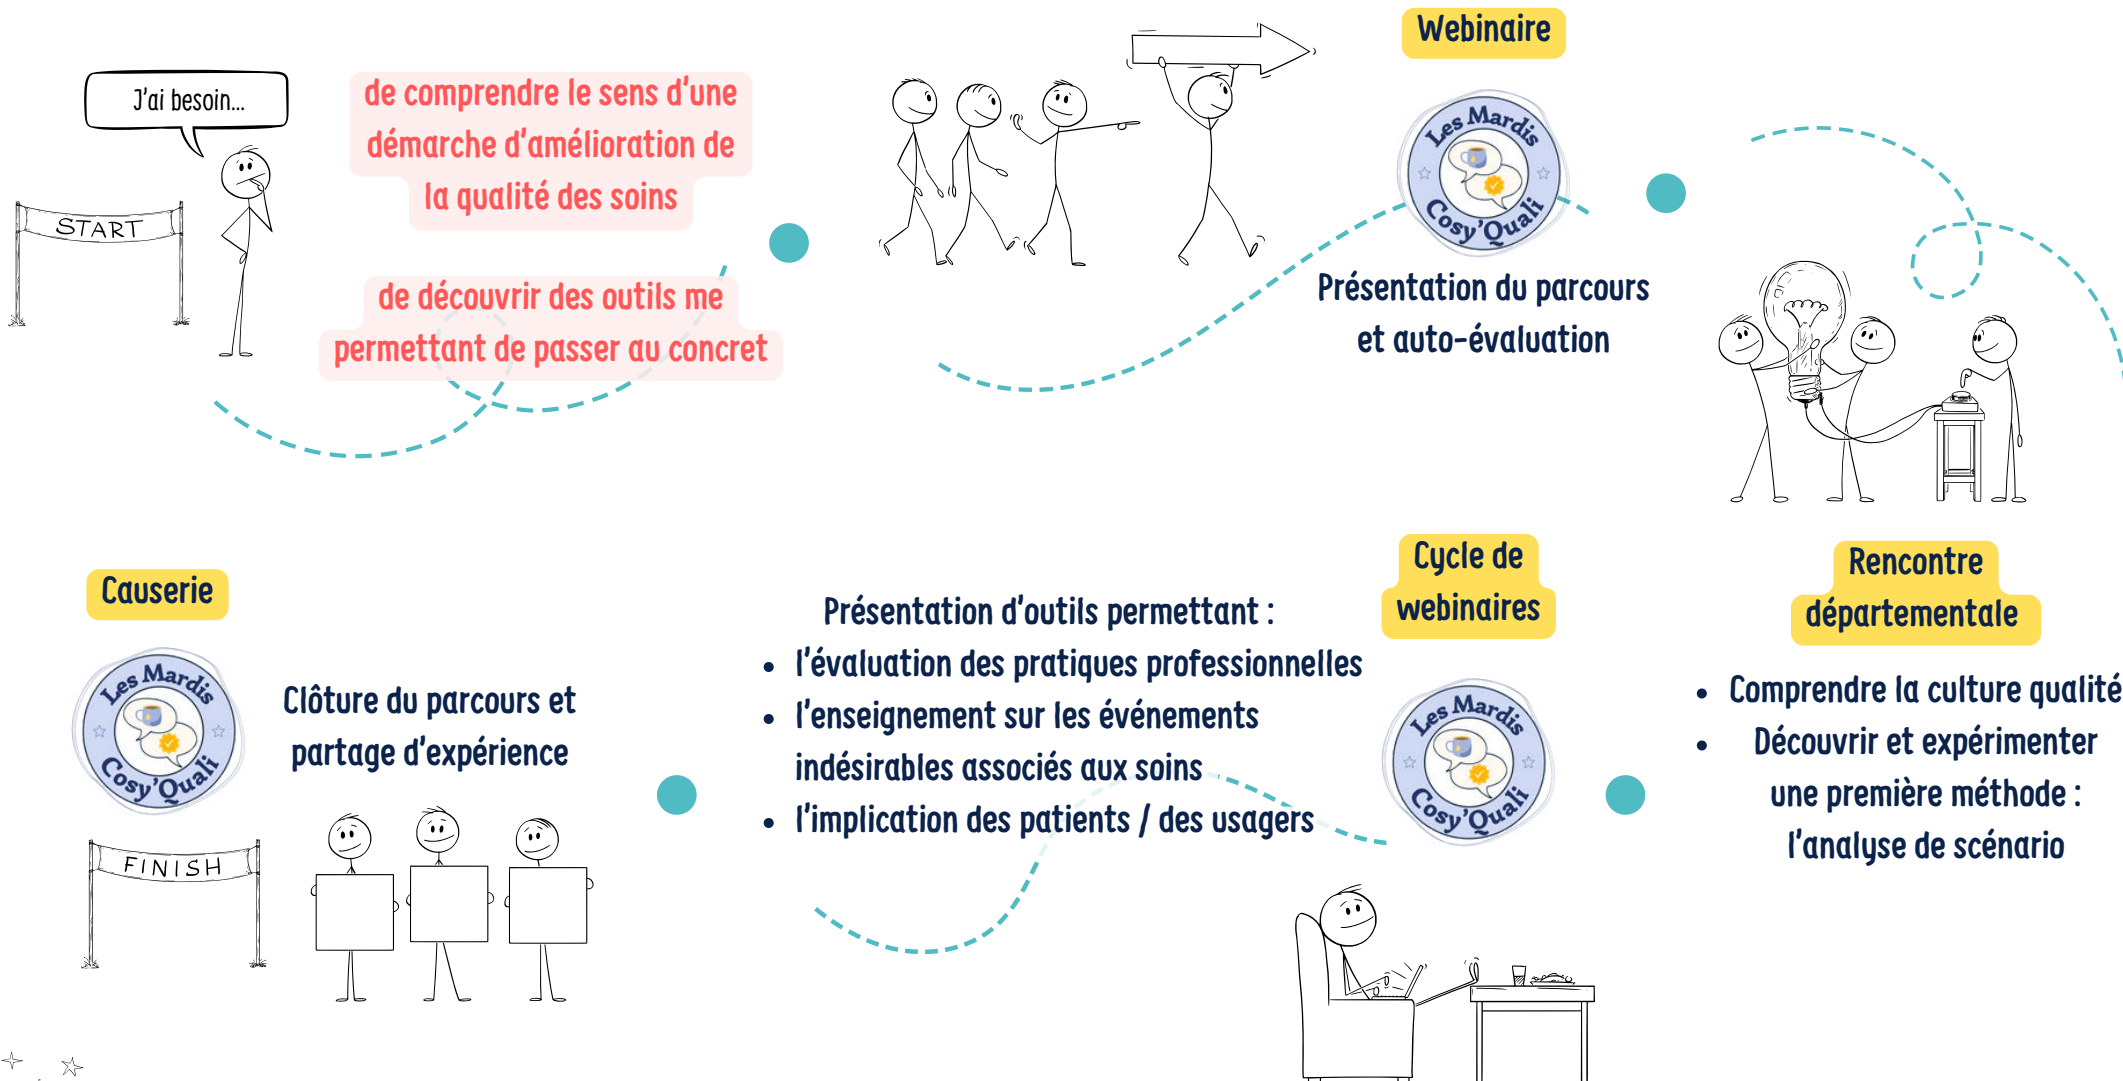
J'ai besoin...

START

de comprendre le sens d'une démarche d'amélioration de la qualité des soins

de découvrir des outils me permettant de passer au concret

Webinaire

Les Mardis Cosy'Quali

Présentation du parcours et auto-évaluation

Causerie

Les Mardis Cosy'Quali

Clôture du parcours et partage d'expérience

FINISH

Présentation d'outils permettant :
- l'évaluation des pratiques professionnelles
- l'enseignement sur les événements indésirables associés aux soins
- l'implication des patients / des usagers

Cycle de webinaires

Les Mardis Cosy'Quali

Rencontre départementale

- Comprendre la culture qualité
- Découvrir et expérimenter une première méthode : l'analyse de scénario